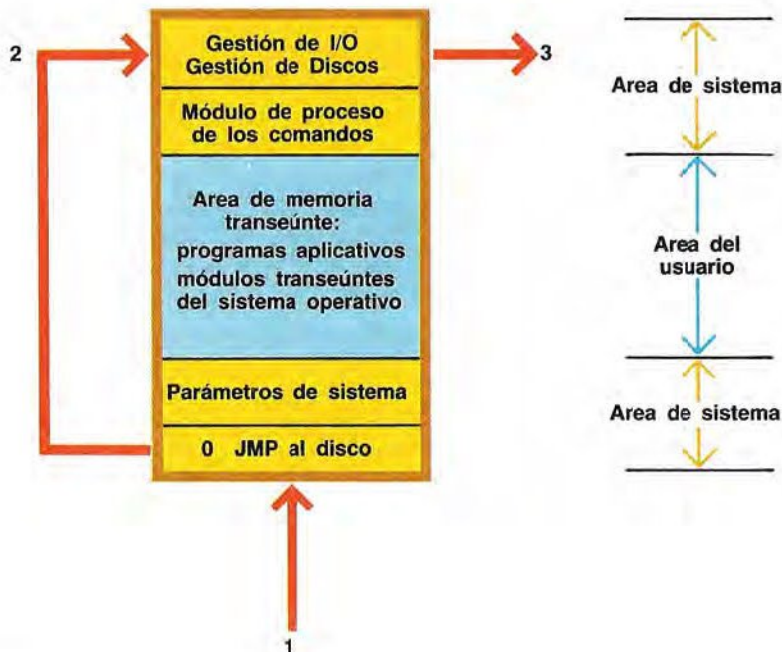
2

Gestión de I/O
Gestión de Discos

3

Módulo de proceso de los comandos

Area de memoria transeúnte: programas aplicativos módulos transeúntes del sistema operativo

Parámetros de sistema

0 JMP al disco

1

Area de sistema

Area del usuario

Area de sistema